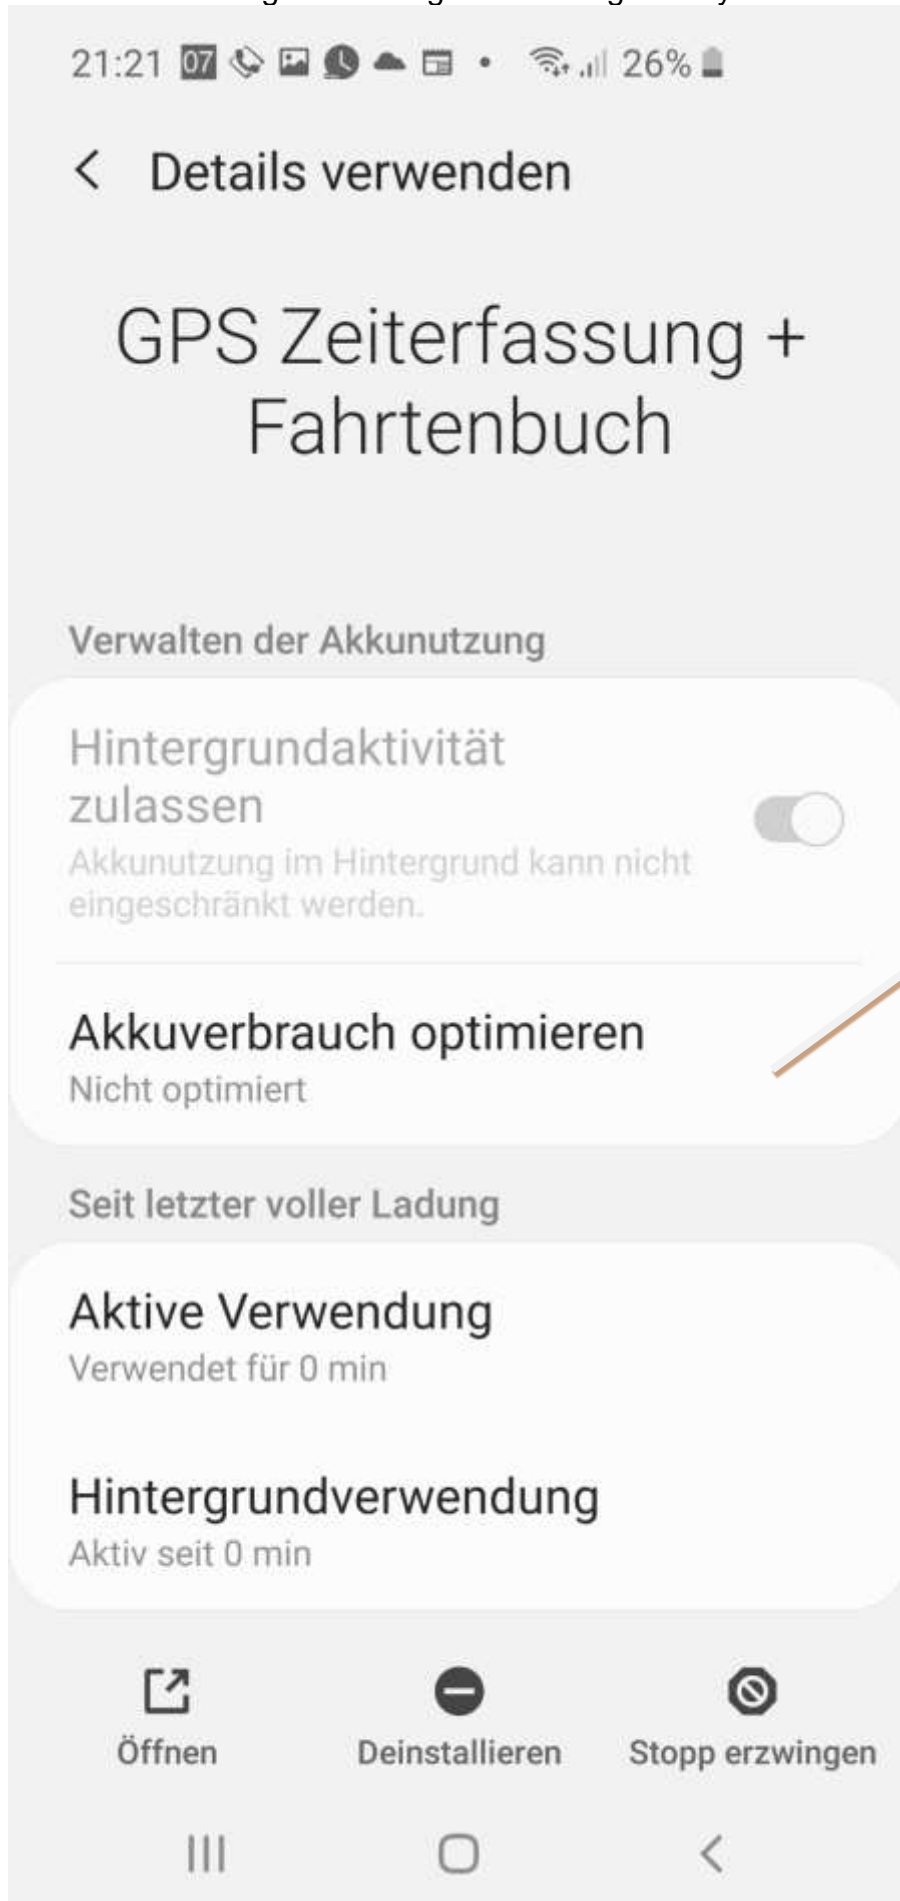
21:21 07 26%

Details verwenden

GPS Zeiterfassung + Fahrtenbuch

Verwalten der Akkunutzung

Hintergrundaktivität zulassen
Akkunutzung im Hintergrund kann nicht eingeschränkt werden.

Akkuverbrauch optimieren
Nicht optimiert

Seit letzter voller Ladung

Aktive Verwendung
Verwendet für 0 min

Hintergrundverwendung
Aktiv seit 0 min

Öffnen
Deinstallieren
Stopp erzwingen